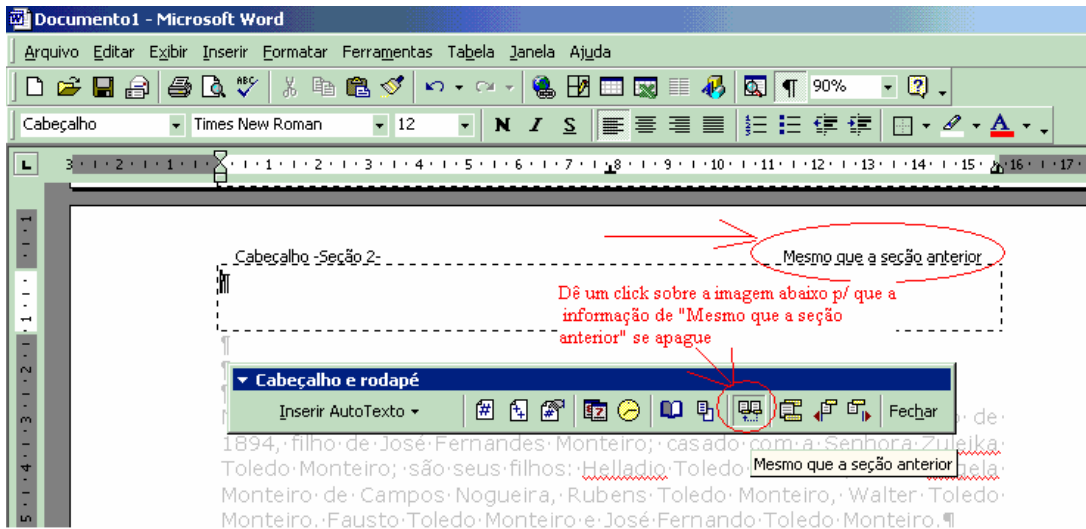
Documento1 - Microsoft Word

Arquivo Editar Exibir Inserir Formatar Ferramentas Tabela Janela Ajuda

90%

Cabeçalho Times New Roman 12 N I S

Cabeçalho -Seção 2-

Mesmo que a seção anterior

Dê um click sobre a imagem abaixo p/ que a informação de "Mesmo que a seção anterior" se apague

Cabeçalho e rodapé

Inserir AutoTexto

Fechar

Mesmo que a seção anterior

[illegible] de 1894, filho de José Fernandes Monteiro; casado com a Senhora Zuleika Toledo Monteiro; são seus filhos: Helladio Toledo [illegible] Monteiro de Campos Nogueira, Rubens Toledo Monteiro, Walter Toledo Monteiro, Fausto Toledo Monteiro e José Fernando Toledo Monteiro.¶